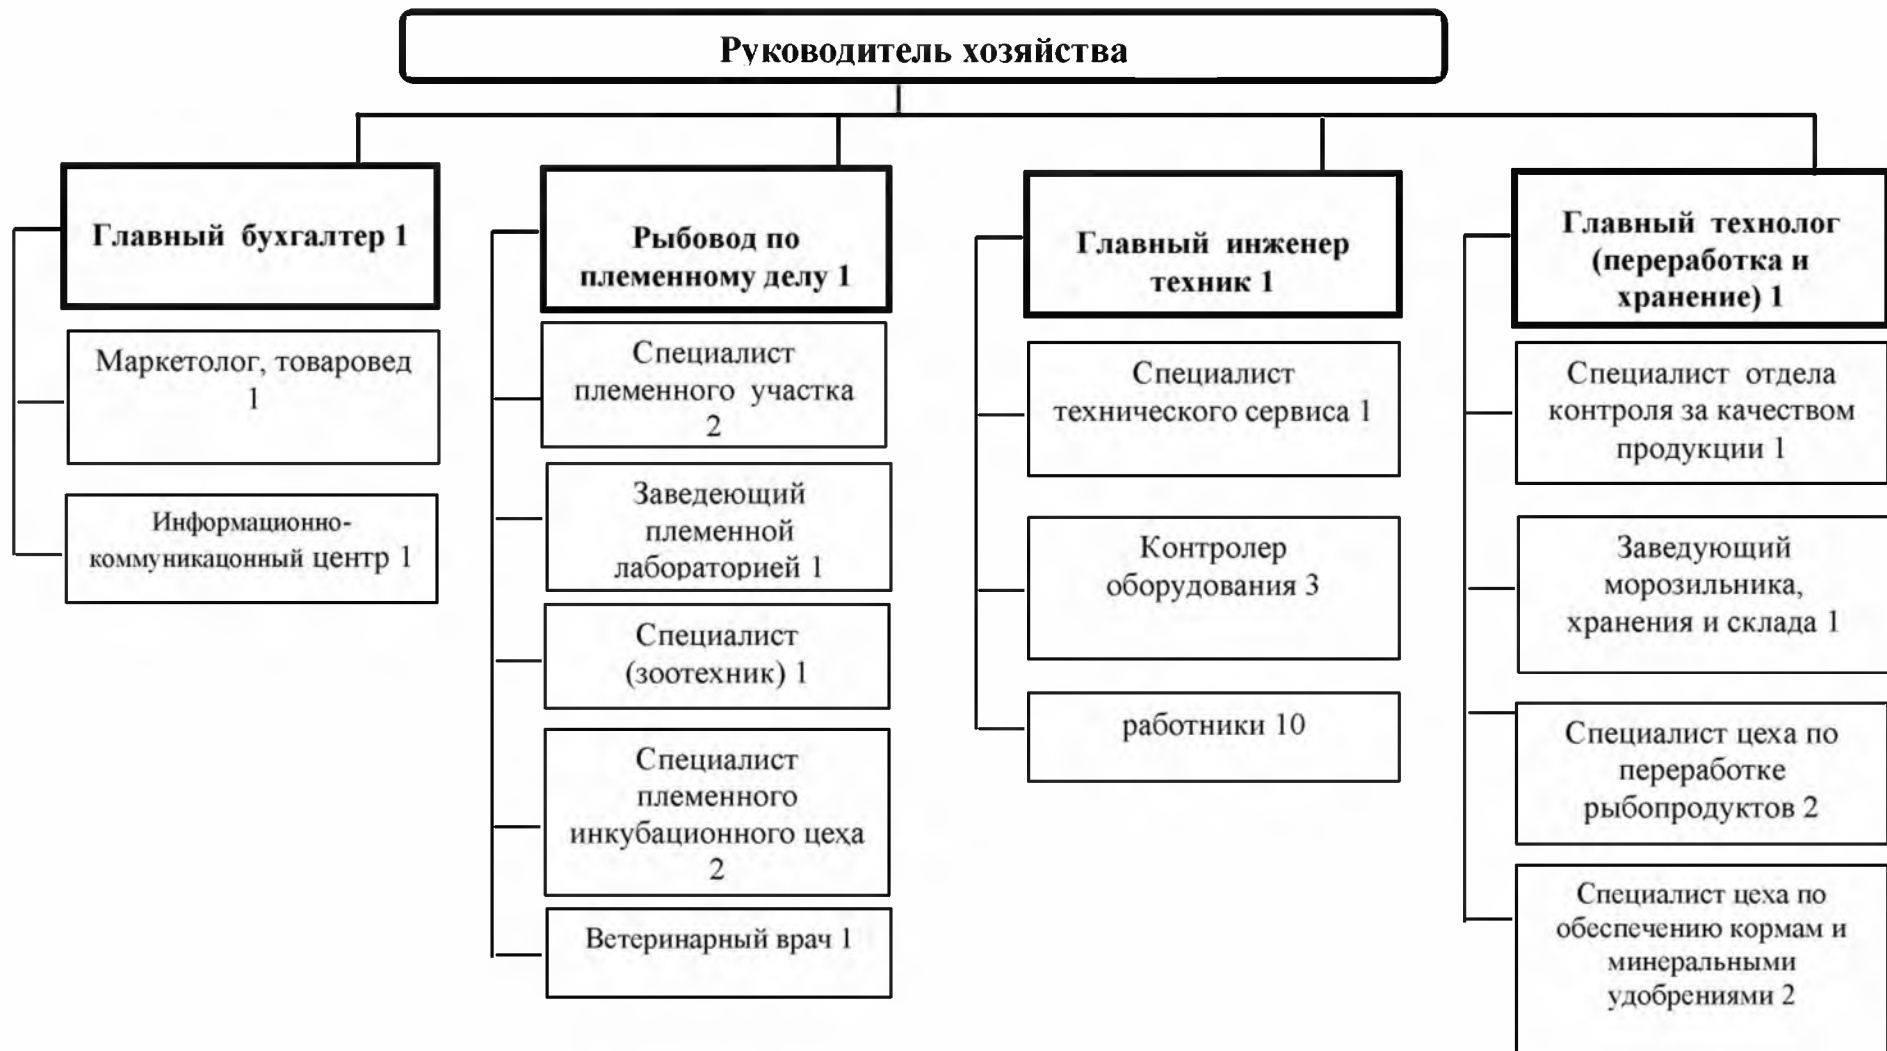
Руководитель хозяйства

Главный бухгалтер 1

Маркетолог, товаровед 1

Информационно-коммуникацонный центр 1

Рыбовод по племенному делу 1

Специалист племенного участка 2

Заведеющий племенной лабораторией 1

Специалист (зоотехник) 1

Специалист племенного инкубационного цеха 2

Ветеринарный врач 1

Главный инженер техник 1

Специалист технического сервиса 1

Контролер оборудования 3

работники 10

Главный технолог (переработка и хранение) 1

Специалист отдела контроля за качеством продукции 1

Заведующий морозильника, хранения и склада 1

Специалист цеха по переработке рыбопродуктов 2

Специалист цеха по обеспечению кормам и минеральными удобрениями 2